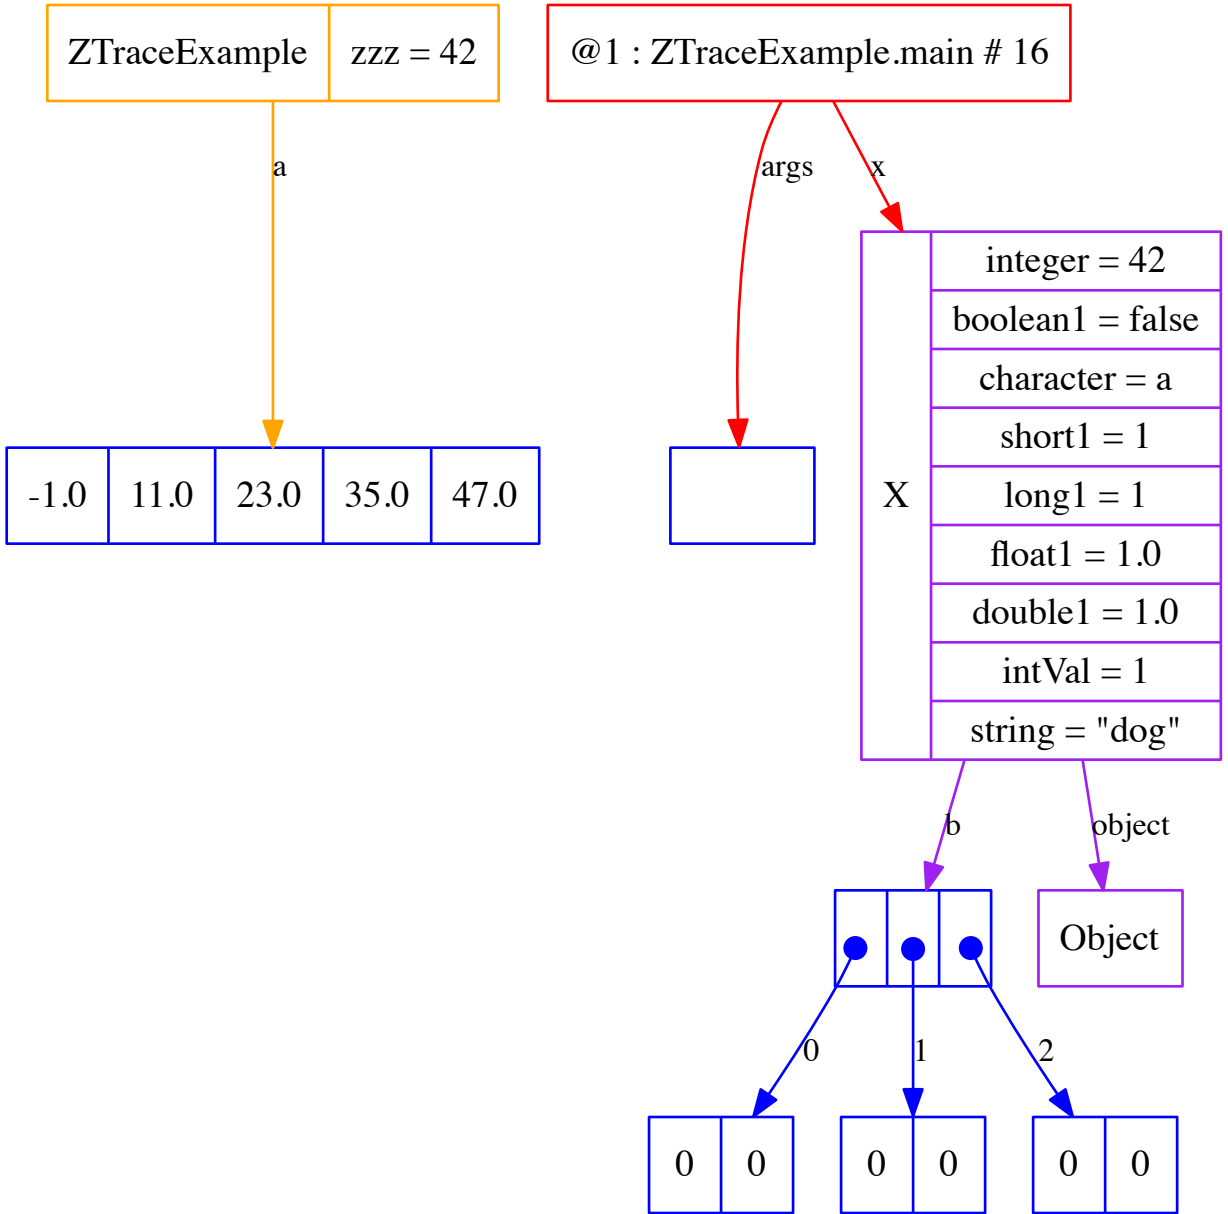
| ZTraceExample | zzz = 42 |
|---|---|

@1 : ZTraceExample.main # 16

a

args

x

| -1.0 | 11.0 | 23.0 | 35.0 | 47.0 |
|---|---|---|---|---|

| X | integer = 42 |
|---|---|
| | boolean1 = false |
| | character = a |
| | short1 = 1 |
| | long1 = 1 |
| | float1 = 1.0 |
| | double1 = 1.0 |
| | intVal = 1 |
| | string = "dog" |

b

object

Object

0

1

2

| 0 | 0 |
|---|---|

| 0 | 0 |
|---|---|

| 0 | 0 |
|---|---|